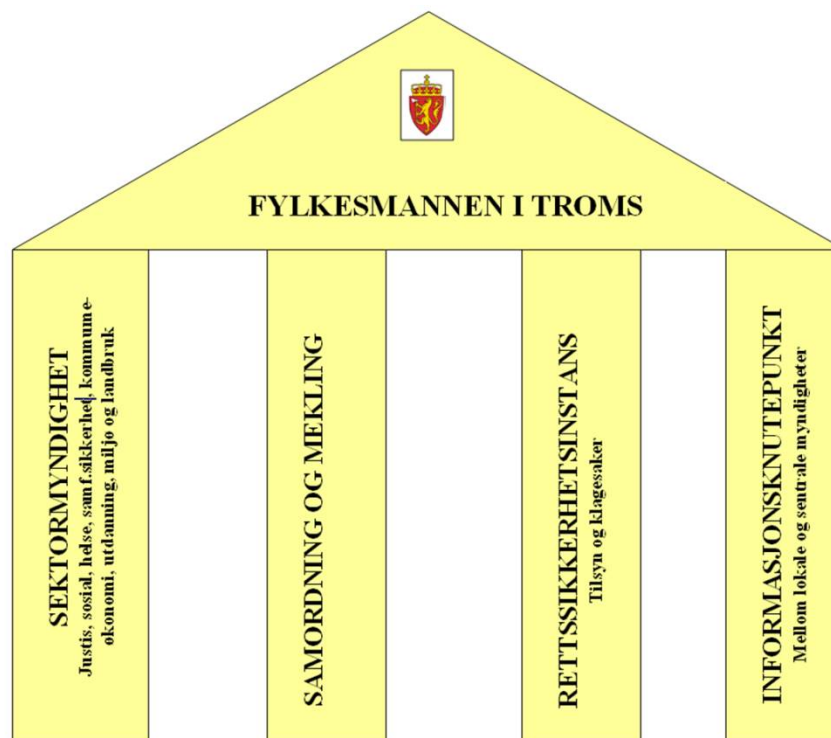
FYLKESMANNEN I TROMS

SEKTORMYNDIGHET
Justis, sosial, helse, samf.sikkerhet, kommuneøkonomi, utdanning, miljø og landbruk

SAMORDNING OG MEKLING

RETTSSIKKERHETSINSTANS
Tilsyn og klagesaker

INFORMASJONSKNUTEPUNKT
Mellom lokale og sentrale myndigheter